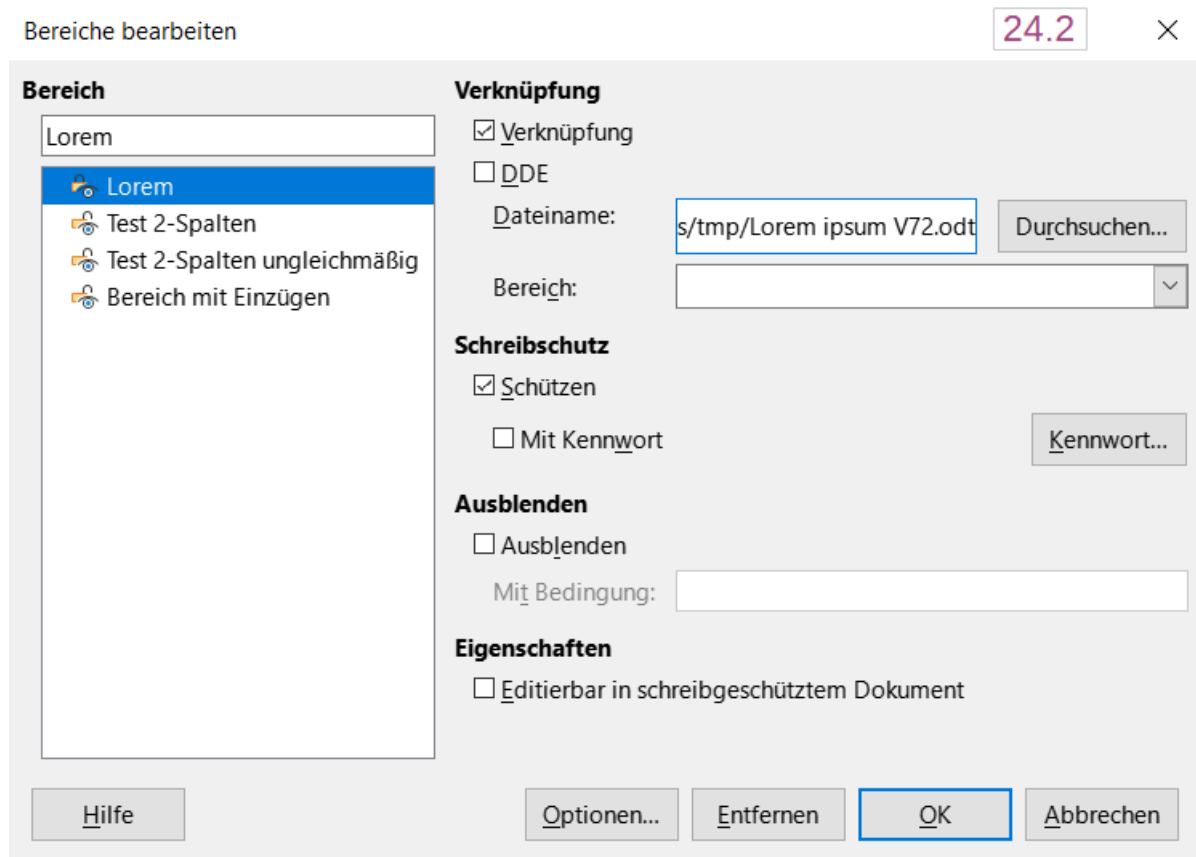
Bereiche bearbeiten

24.2

×

Bereich

Lorem

Lorem
Test 2-Spalten
Test 2-Spalten ungleichmäßig
Bereich mit Einzügen

Verknüpfung

☑ Verknüpfung

☐ DDE

Dateiname: s/tmp/Lorem ipsum V72.odt

Durchsuchen...

Bereich:

Schreibschutz

☑ Schützen

☐ Mit Kennwort

Kennwort...

Ausblenden

☐ Ausblenden

Mit Bedingung:

Eigenschaften

☐ Editierbar in schreibgeschütztem Dokument

Hilfe

Optionen...

Entfernen

OK

Abbrechen